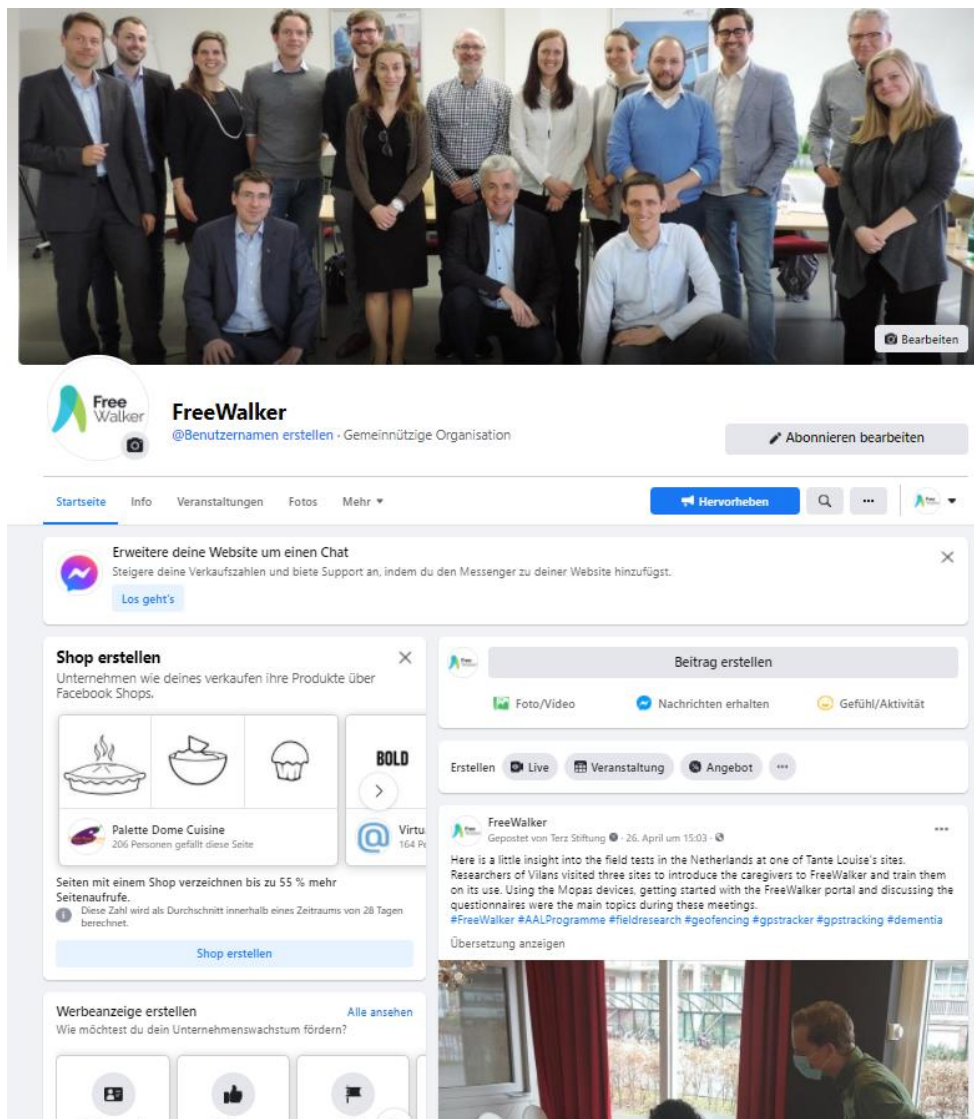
Bearbeiten

Free Walker

FreeWalker
@Benutzernamen erstellen · Gemeinnützige Organisation

Abonnieren bearbeiten

Startseite Info Veranstaltungen Fotos Mehr

Hervorheben

Erweitere deine Website um einen Chat
Steigere deine Verkaufszahlen und biete Support an, indem du den Messenger zu deiner Website hinzufügst.
Los geht's

Shop erstellen
Unternehmen wie deines verkaufen ihre Produkte über Facebook Shops.

BOLD

Palette Dome Cuisine
206 Personen gefällt diese Seite

Virtu
164 P

Seiten mit einem Shop verzeichnen bis zu 55 % mehr Seitenaufrufe.
Diese Zahl wird als Durchschnitt innerhalb eines Zeitraums von 28 Tagen berechnet.

Shop erstellen

Werbeanzeige erstellen
Alle ansehen
Wie möchtest du dein Unternehmenswachstum fördern?

Beitrag erstellen

Foto/Video Nachrichten erhalten Gefühl/Aktivität

Erstellen Live Veranstaltung Angebot

FreeWalker
Gepostet von Terz Stiftung · 26. April um 15:03 ·

Here is a little insight into the field tests in the Netherlands at one of Tante Louise's sites. Researchers of Vilans visited three sites to introduce the caregivers to FreeWalker and train them on its use. Using the Mopas devices, getting started with the FreeWalker portal and discussing the questionnaires were the main topics during these meetings.
#FreeWalker #AALProgramme #fieldresearch #geofencing #gpstracker #gpstracking #dementia

Übersetzung anzeigen